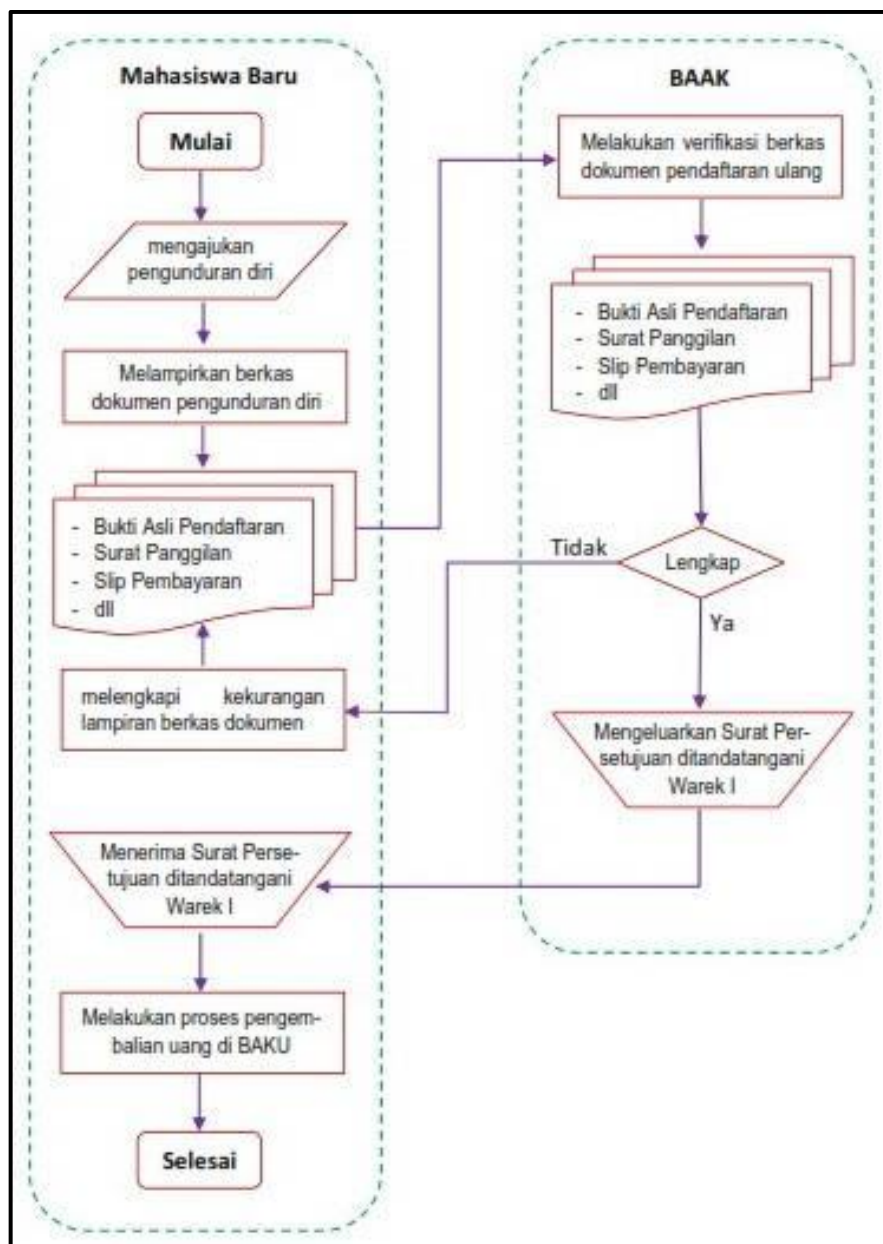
Mahasiswa Baru

Mulai

mengajukan pengunduran diri

Melampirkan berkas dokumen pengunduran diri

- Bukti Asli Pendaftaran
- Surat Panggilan
- Slip Pembayaran
- dll

melengkapi kekurangan lampiran berkas dokumen

Menerima Surat Persetujuan ditandatangani Warek I

Melakukan proses pengembalian uang di BAKU

Selesai

BAAK

Melakukan verifikasi berkas dokumen pendaftaran ulang

- Bukti Asli Pendaftaran
- Surat Panggilan
- Slip Pembayaran
- dll

Tidak

Lengkap

Ya

Mengeluarkan Surat Persetujuan ditandatangani Warek I